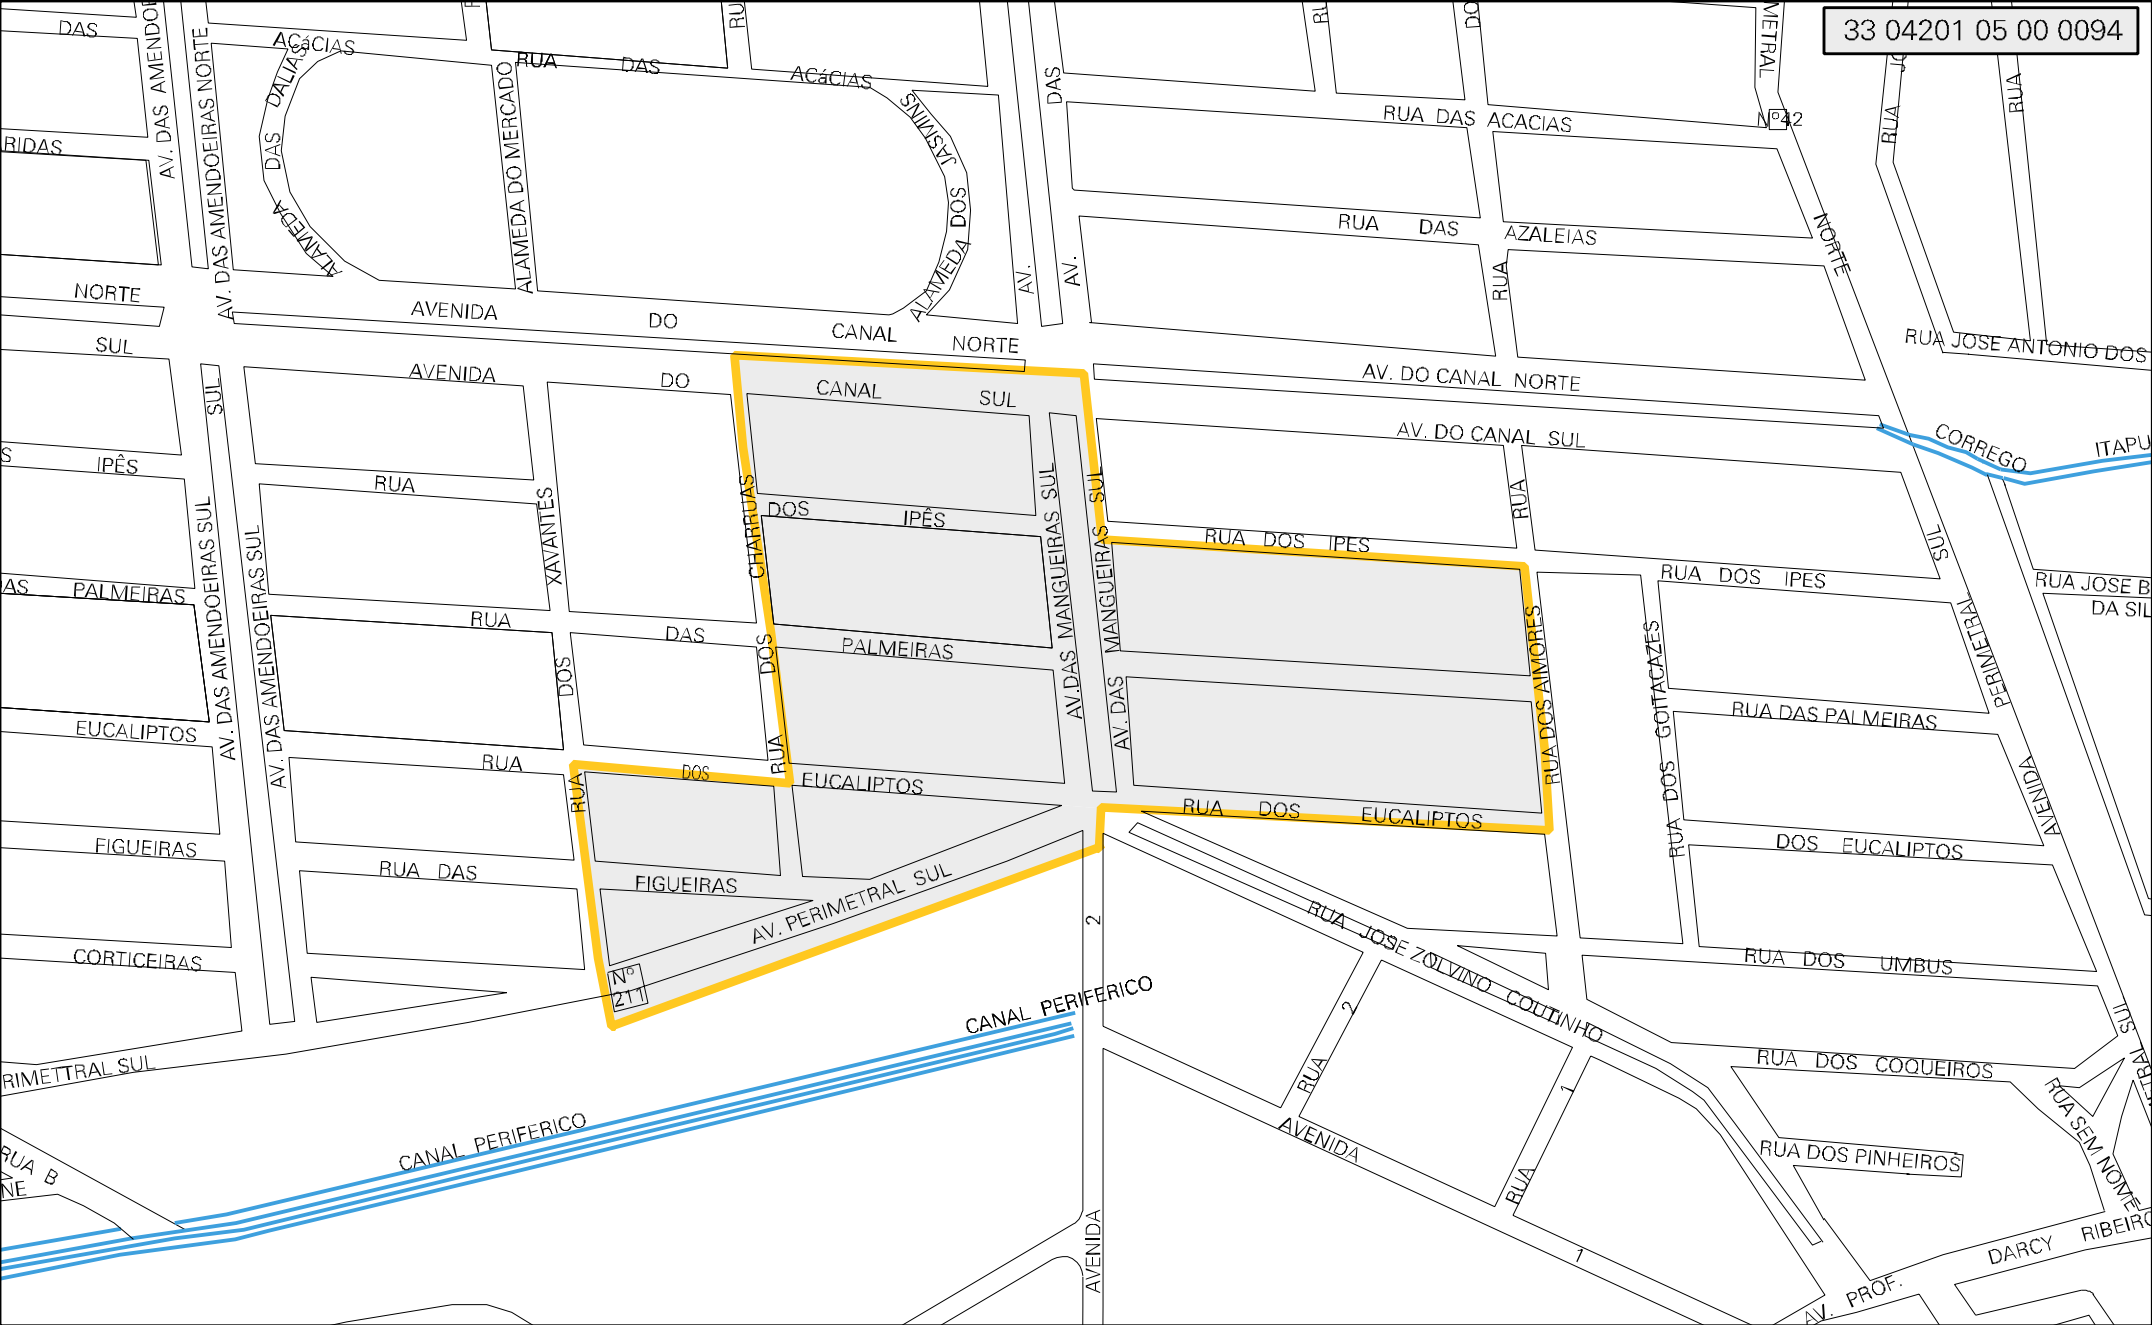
33 04201 05 00 0094

DAS
AV. DAS AMENDOE
ACÁCIAS
RUA DAS ACÁCIAS
DAS DALIAS
ALAMEDA
AV. DAS AMENDOEIRAS NORTE
ALAMEDA DO MERCADO
JASMINS
ALAMEDA DOS
RIDAS
NORTE
AVENIDA DO CANAL NORTE
AV.
AV.
DAS
RUA DAS ACACIAS
Nº42
RUA DAS AZALEIAS
RUA
NORTE
METRAL
RUA
RUA
RUA JOSE ANTONIO DOS
SUL
SUL
AVENIDA DO CANAL SUL
AV. DO CANAL NORTE
AV. DO CANAL SUL
CORREGO
ITAPU
IPÊS
RUA DOS IPÊS
XAVANTES
CHARRUAS
AV.DAS MANGUEIRAS SUL
AV. DAS MANGUEIRAS SUL
RUA DOS IPES
RUA
RUA DOS IPES
SUL
RUA JOSE B
DA SIL
AS
PALMEIRAS
AV. DAS AMENDOEIRAS SUL
AV. DAS AMENDOEIRAS SUL
RUA DAS PALMEIRAS
DOS
DOS
RUA DOS AIMORES
RUA DOS GOITACAZES
PERIMETRAL
RUA DAS PALMEIRAS
AVENIDA
EUCALIPTOS
RUA DOS EUCALIPTOS
RUA
RUA
EUCALIPTOS
RUA DOS EUCALIPTOS
DOS EUCALIPTOS
FIGUEIRAS
RUA DAS FIGUEIRAS
AV. PERIMETRAL SUL
2
RUA JOSE ZOLVINO COUTINHO
RUA DOS UMBUS
CORTICEIRAS
Nº 211
CANAL PERIFERICO
2
RUA
RUA DOS COQUEIROS
SUL
RIMETTRAL SUL
AVENIDA
1
RUA DOS PINHEIROS
RUA SEM NOME
RUA B
NE
CANAL PERIFERICO
RUA
1
DARCY RIBEIRO
AVENIDA
AV. PROF.